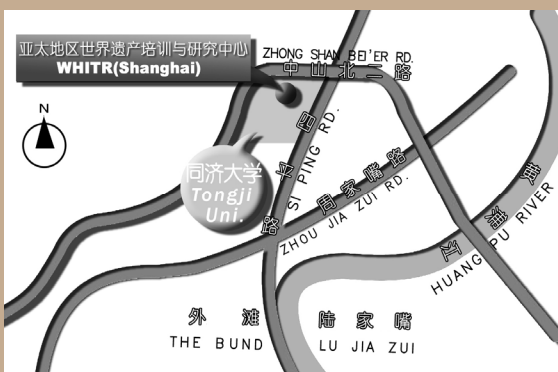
亚太地区世界遗产培训与研究中心
WHITR(Shanghai)

ZHONG SHAN BEI'ER RD.
中山北二路

N

四平路
SI PING RD.

同济大学
Tongji Uni.

周家嘴路
ZHOU JIA ZUI RD.

黄浦江
HUANG PU RIVER

外滩
THE BUND

陆家嘴
LU JIA ZUI